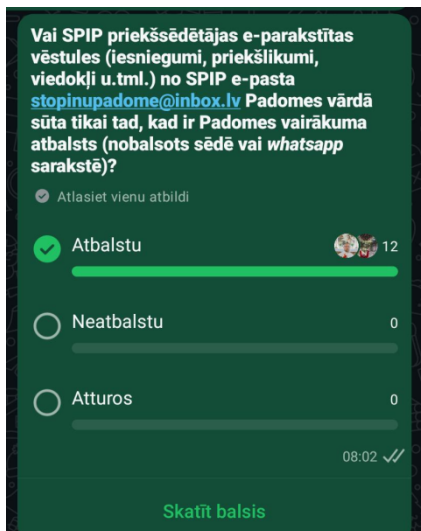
Vai SPIP priekšsēdētājas e-parakstītas vēstules (iesniegumi, priekšlikumi, viedokļi u.tml.) no SPIP e-pasta stopinupadome@inbox.lv Padomes vārdā sūta tikai tad, kad ir Padomes vairākuma atbalsts (nobalsots sēdē vai *whatsapp* sarakstē)?

Atlasiet vienu atbildi

Atbalstu 12

Neatbalstu 0

Atturos 0

08:02

Skatīt balsis